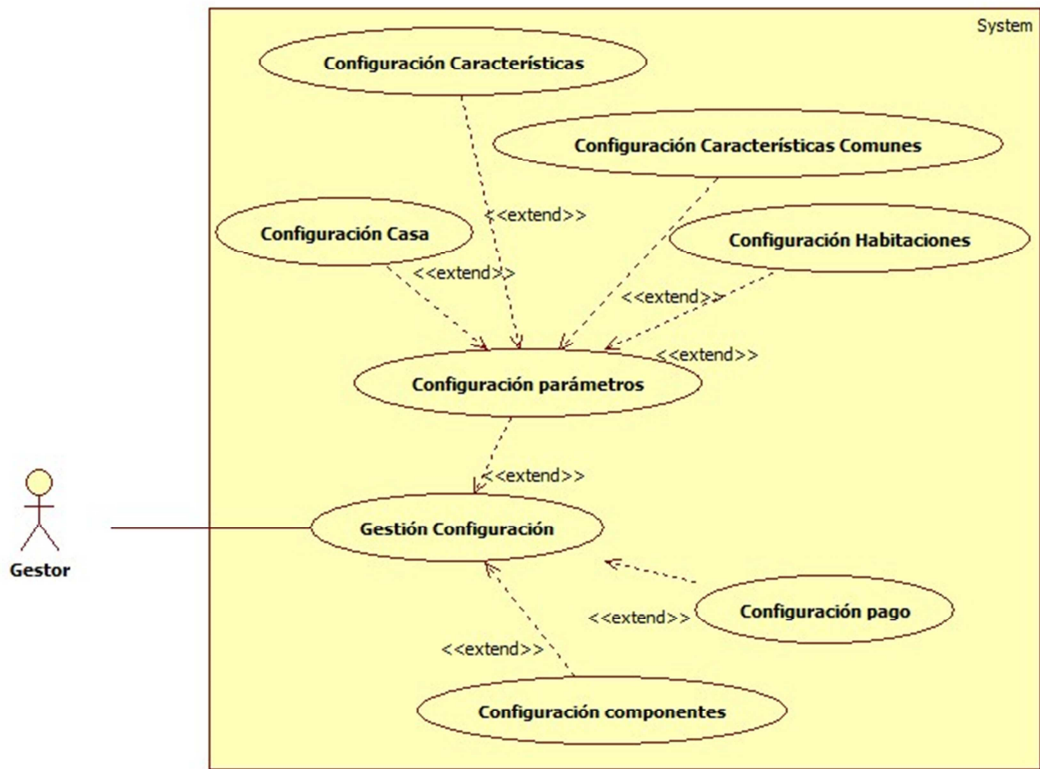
System

Configuración Características

Configuración Características Comunes

<<extend>>

Configuración Casa

Configuración Habitaciones

<<extend>>

<<extend>>

<<extend>>

Configuración parámetros

<<extend>>

Gestor

Gestión Configuración

<<extend>>

Configuración pago

<<extend>>

Configuración componentes